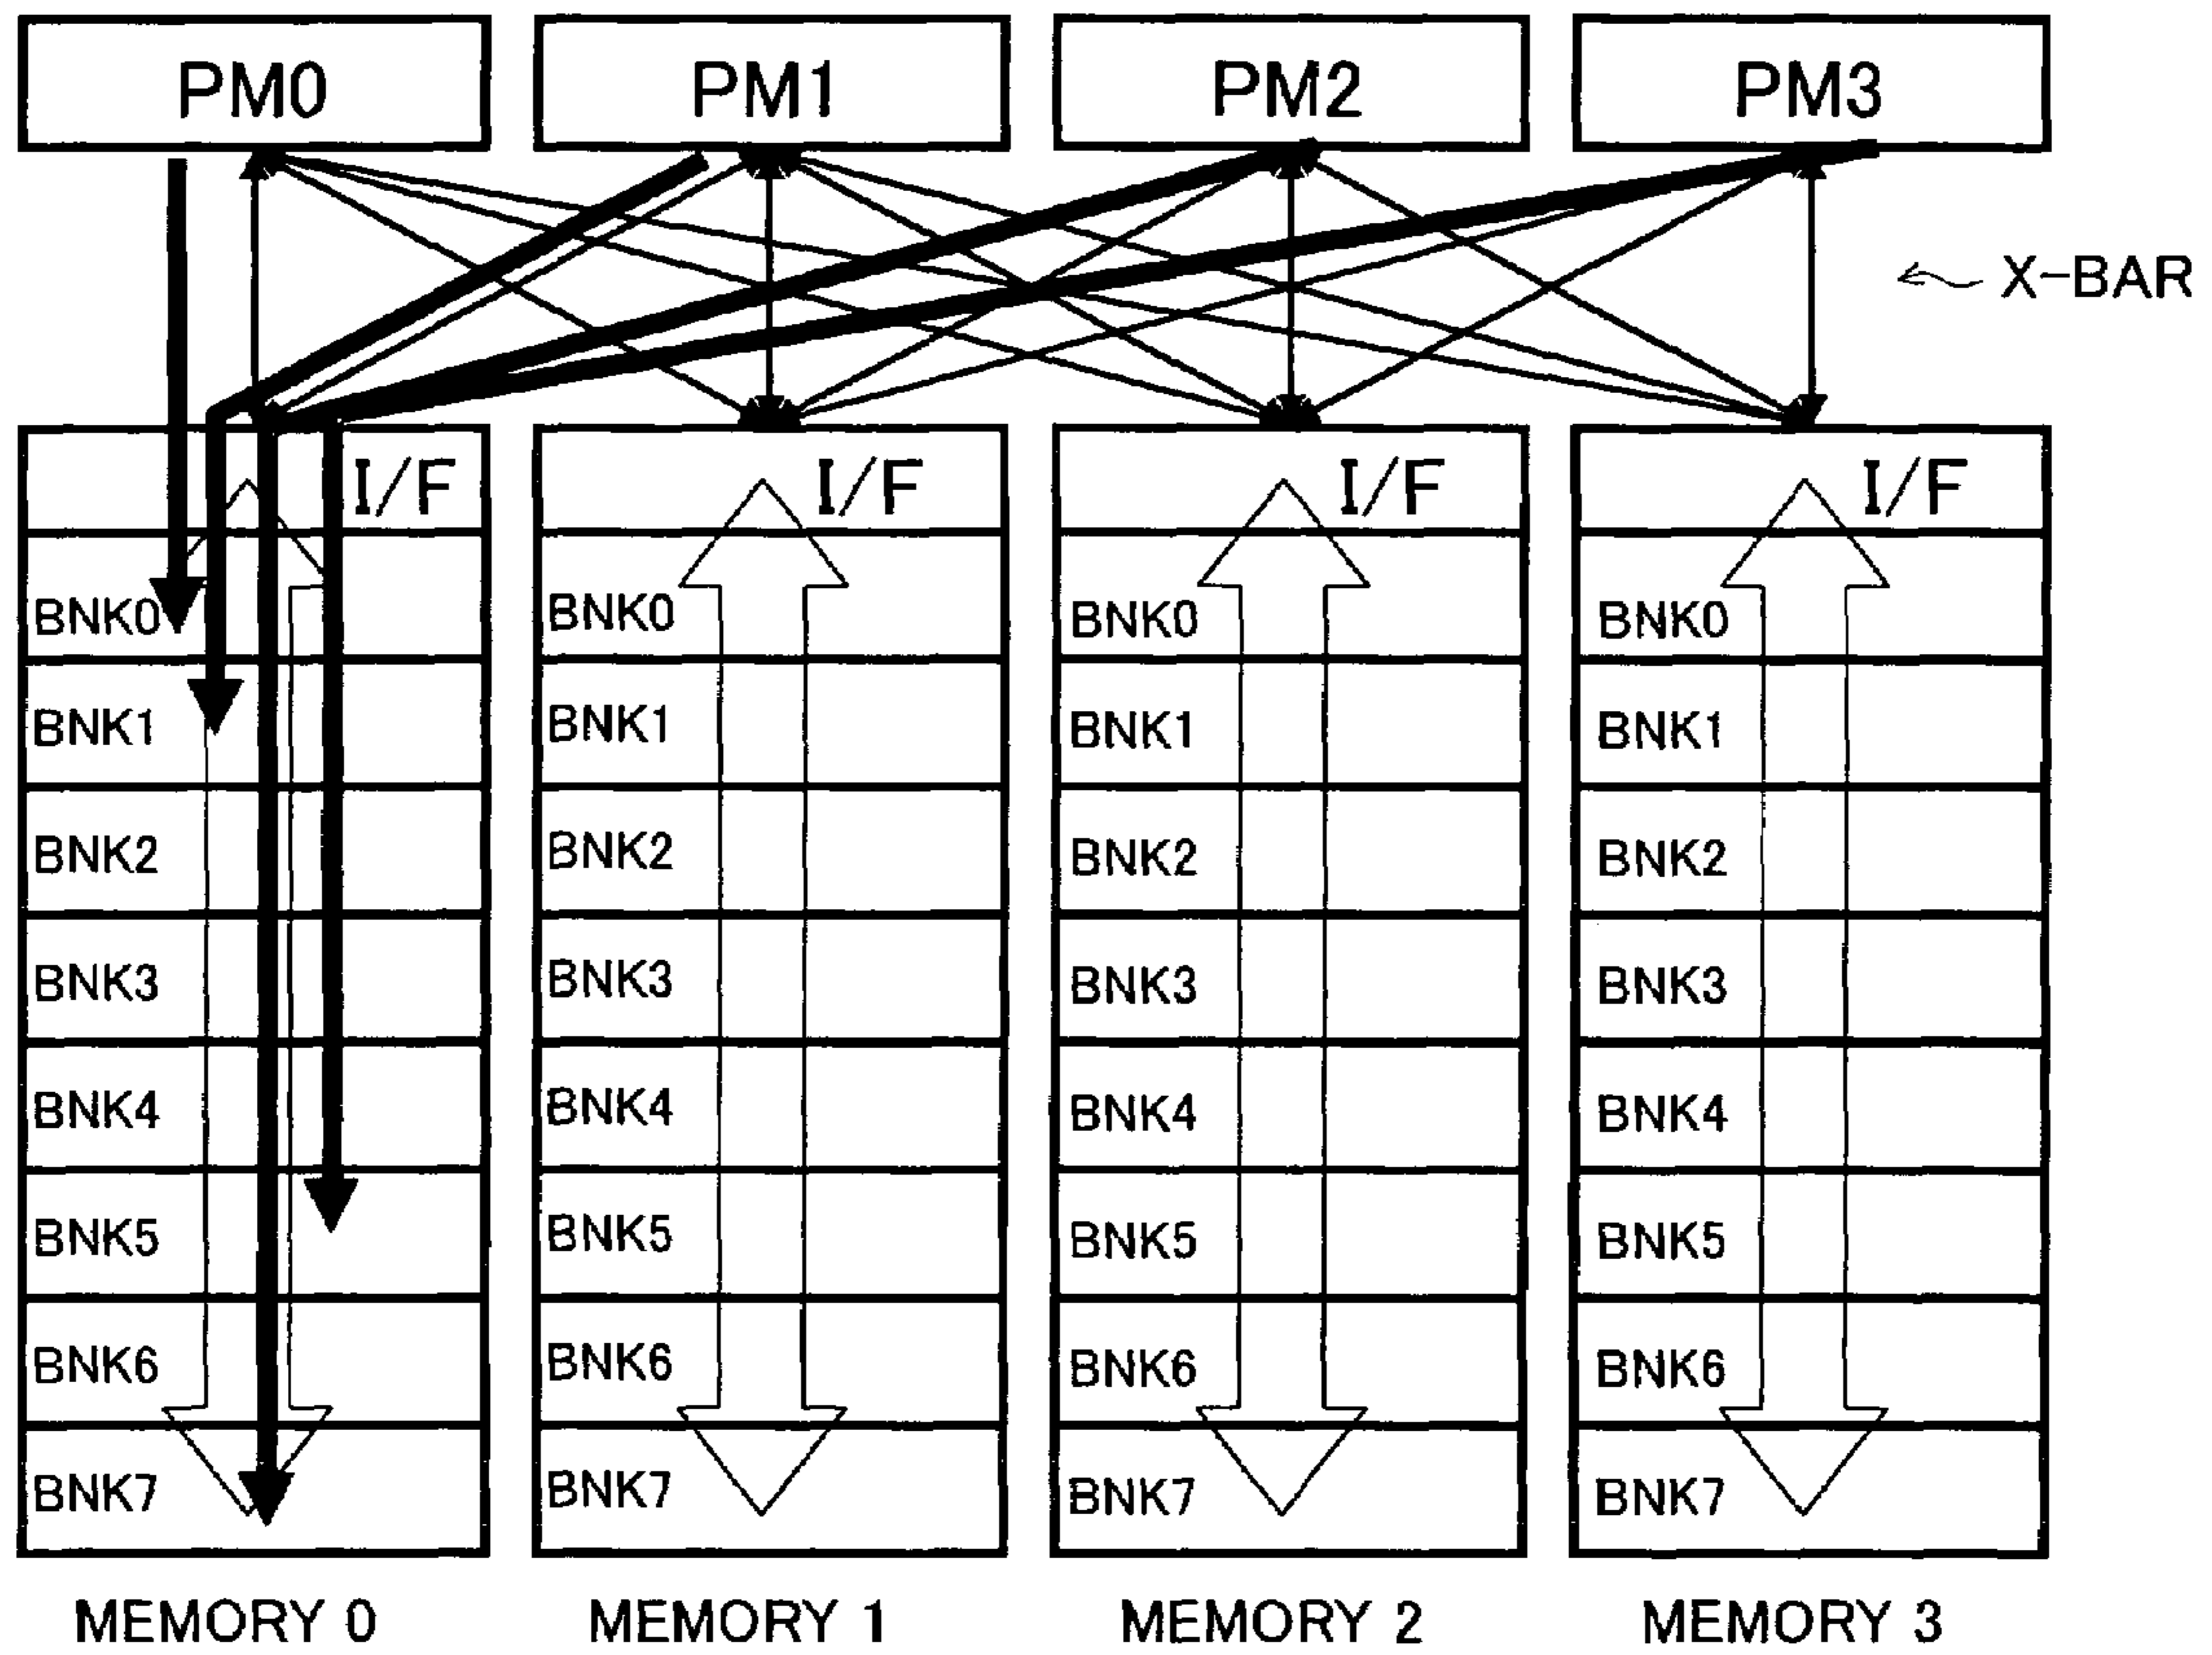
PM0
PM1
PM2
PM3

X-BAR

I/F
BNK0
BNK1
BNK2
BNK3
BNK4
BNK5
BNK6
BNK7
MEMORY 0

I/F
BNK0
BNK1
BNK2
BNK3
BNK4
BNK5
BNK6
BNK7
MEMORY 1

I/F
BNK0
BNK1
BNK2
BNK3
BNK4
BNK5
BNK6
BNK7
MEMORY 2

I/F
BNK0
BNK1
BNK2
BNK3
BNK4
BNK5
BNK6
BNK7
MEMORY 3